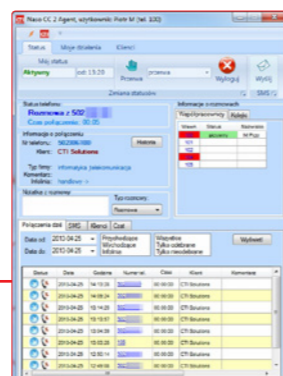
Naco CC 2 Agent, użytkownik: Piotr W (tel. 100)

Status | Moje zlecenia | Klienci

Mój status
Aktywny | od: 15:20
Przerwa | przerwa | Wyloguj | Wyślij SMS

Zmiana statusów

Status telefonu
Rozmowa z 50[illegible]
Czas połączenia: 00:05

Informacje o połączeniu
Nr telefonu: 502/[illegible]
Klient: CTI Solutions
Historia

Typ firmy: informatyka, telekomunikacja
Komentarz:
Infolinia: handlowe

Notatka z rozmowy

Typ rozmowy:
Rozmowa

Informacje o rozmowach
Współpracownicy | Kolejki

| Wewn. | Status | Rozmowa |
|---|---|---|
| | | |
| 101 | wolny | W Pop |
| 102 | | |
| 103 | | |
| 104 | | |
| 105 | | |

Połączenia dziś | SMS | Kłamstwo | Czat

Data od: 2010-04-25
Data do: 2010-04-25
Przychodzące | Wszystkie
Wychodzące | Tylko odebrane
Infolinia | Tylko nieodebrane
Wybierz

| Status | Data | Godzina | Numer tel. | Czas | Klient | Komentarz |
|---|---|---|---|---|---|---|
| | 2010-04-25 | 14:15:26 | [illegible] | 00:00:03 | CTI Solutions | |
| | 2010-04-25 | 14:05:24 | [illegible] | 00:00:03 | CTI Solutions | |
| | 2010-04-25 | 13:14:20 | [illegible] | 00:00:03 | CTI Solutions | |
| | 2010-04-25 | 13:11:01 | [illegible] | 00:00:03 | CTI Solutions | |
| | 2010-04-25 | 13:04:59 | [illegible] | 00:00:03 | CTI Solutions | |
| | 2010-04-25 | 13:03:25 | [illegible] | 00:00:03 | CTI Solutions | |
| | 2010-04-25 | 12:50:14 | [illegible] | 00:00:03 | CTI Solutions | |
| | 2010-04-25 | 12:49:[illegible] | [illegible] | 00:00:03 | CTI Solutions | |